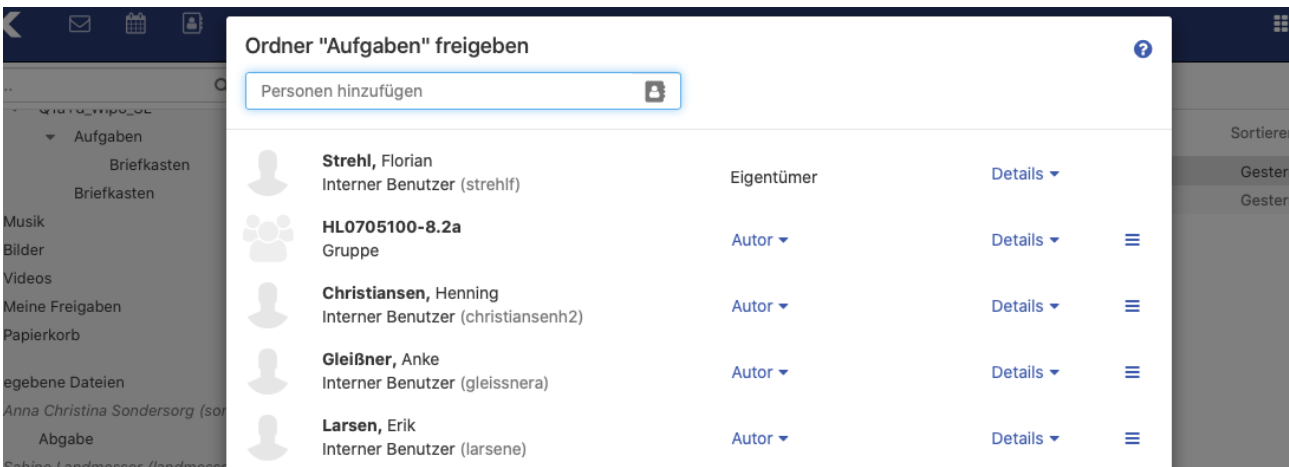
Ordner "Aufgaben" freigeben

Personen hinzufügen

Strehl, Florian
Interner Benutzer (strehlf)
Eigentümer
Details ▾

HL0705100-8.2a
Gruppe
Autor ▾
Details ▾

Christiansen, Henning
Interner Benutzer (christiansenh2)
Autor ▾
Details ▾

Gleißner, Anke
Interner Benutzer (gleissnera)
Autor ▾
Details ▾

Larsen, Erik
Interner Benutzer (larsene)
Autor ▾
Details ▾

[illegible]
Aufgaben
Briefkasten
Briefkasten
Musik
Bilder
Videos
Meine Freigaben
Papierkorb
egebene Dateien
Anna Christina Sondersorg (sor
Abgabe
Sabine Landmesser (landmess

Sortieren
Gester
Gester